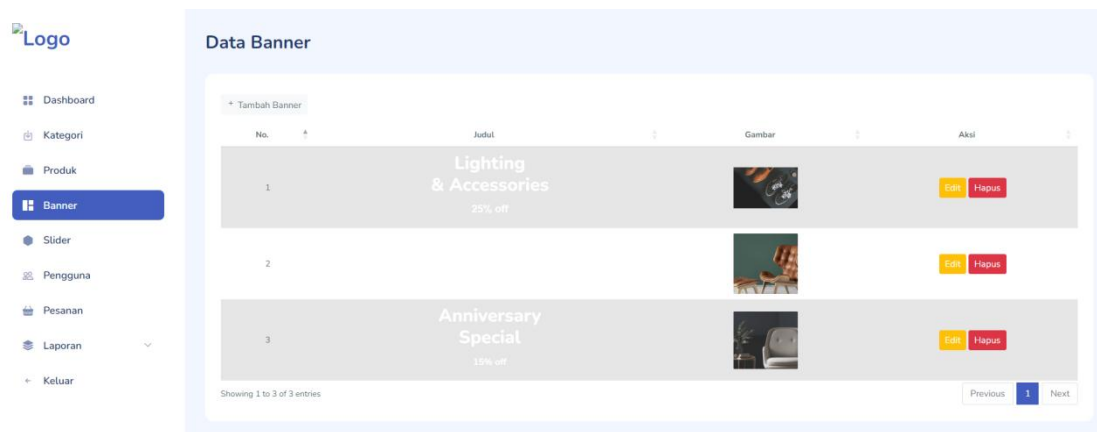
Logo

Dashboard
Kategori
Produk
Banner
Slider
Pengguna
Pesanan
Laporan
Keluar

Data Banner

+ Tambah Banner

| No. | Judul | Gambar | Aksi |
|---|---|---|---|
| 1 | Lighting & Accessories 25% off | | Edit Hapus |
| 2 | | | Edit Hapus |
| 3 | Anniversary Special 15% off | | Edit Hapus |

Showing 1 to 3 of 3 entries

Previous 1 Next